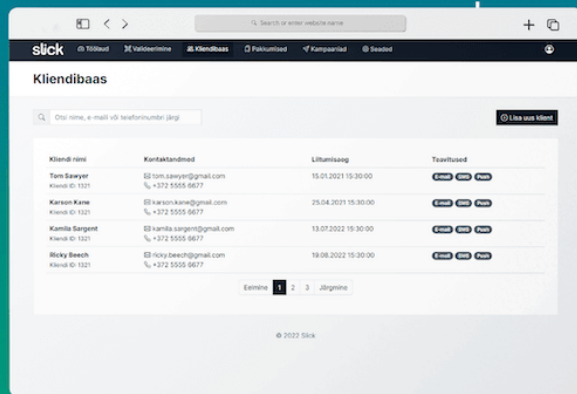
Search or enter website name

slick Töölaud Valideerimine Kliendibaas Pakkumised Kampaaniad Seaded

Kliendibaas

Otsi nime, e-maili või telefoninumbri järgi

Lisa uus klient

| Kliendi nimi | Kontaktandmed | Liitumisaeg | Teavitused |
|---|---|---|---|
| Tom Sawyer Kliendi ID: 1321 | tom.sawyer@gmail.com +372 5555 6677 | 15.01.2021 15:30:00 | E-mail SMS Push |
| Karson Kane Kliendi ID: 1321 | karson.kane@gmail.com +372 5555 6677 | 25.04.2021 15:30:00 | E-mail SMS Push |
| Kamila Sargent Kliendi ID: 1321 | kamila.sargent@gmail.com +372 5555 6677 | 13.07.2022 15:30:00 | E-mail SMS Push |
| Ricky Beech Kliendi ID: 1321 | ricky.beech@gmail.com +372 5555 6677 | 19.08.2022 15:30:00 | E-mail SMS Push |

Eelmine 1 2 3 Järgmine

© 2022 Slick